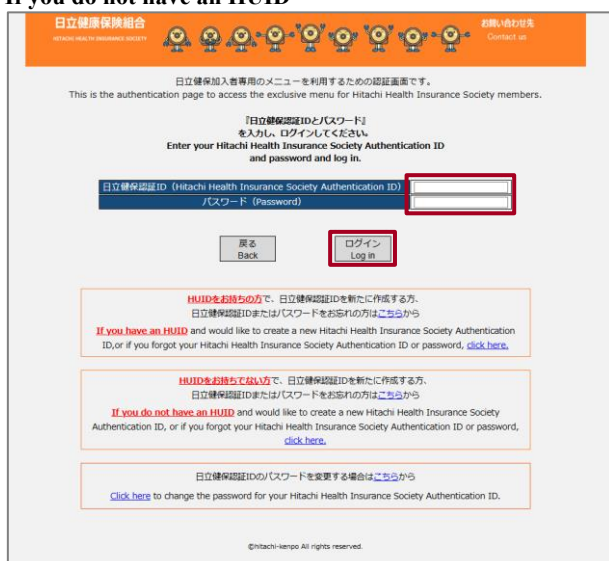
If you do not have an HUID

日立健康保険組合
HITACHI HEALTH INSURANCE SOCIETY

お問い合わせ先
Contact us

日立健保加入者専用のメニューを利用するための認証画面です。
This is the authentication page to access the exclusive menu for Hitachi Health Insurance Society members.

『日立健保認証IDとパスワード』
を入力し、ログインしてください。
Enter your Hitachi Health Insurance Society Authentication ID and password and log in.

日立健保認証ID（Hitachi Health Insurance Society Authentication ID）
パスワード（Password）

戻る
Back

ログイン
Log in

HUIDをお持ちの方で、日立健保認証IDを新たに作成する方、日立健保認証IDまたはパスワードをお忘れの方はこちらから
If you have an HUID and would like to create a new Hitachi Health Insurance Society Authentication ID,or if you forgot your Hitachi Health Insurance Society Authentication ID or password, click here.

HUIDをお持ちでない方で、日立健保認証IDを新たに作成する方、日立健保認証IDまたはパスワードをお忘れの方はこちらから
If you do not have an HUID and would like to create a new Hitachi Health Insurance Society Authentication ID, or if you forgot your Hitachi Health Insurance Society Authentication ID or password, click here.

日立健保認証IDのパスワードを変更する場合はこちらから
Click here to change the password for your Hitachi Health Insurance Society Authentication ID.

©hitachi-kenpo All rights reserved.